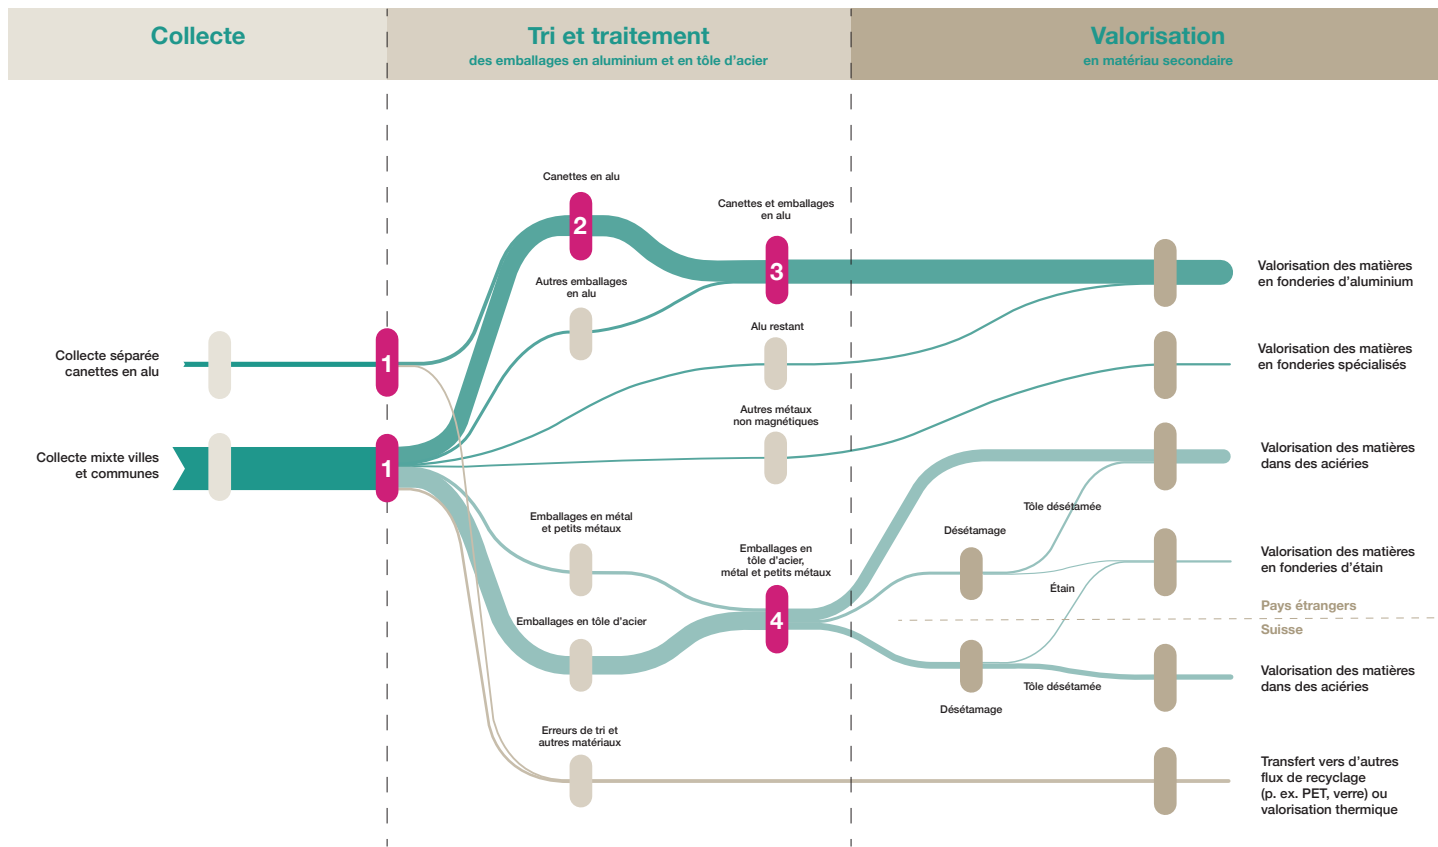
Collecte

Tri et traitement
des emballages en aluminium et en tôle d'acier

Valorisation
en matériau secondaire

Canettes en alu

2

Canettes et emballages en alu

3

Autres emballages en alu

Alu restant

Collecte séparée canettes en alu

1

Autres métaux non magnétiques

Collecte mixte villes et communes

1

Valorisation des matières en fonderies d'aluminium

Valorisation des matières en fonderies spécialisés

Valorisation des matières dans des aciéries

Tôle désétamée

Désétamage

Emballages en métal et petits métaux

Emballages en tôle d'acier, métal et petits métaux

Valorisation des matières en fonderies d'étain

Étain

Pays étrangers

4

Suisse

Emballages en tôle d'acier

Valorisation des matières dans des aciéries

Tôle désétamée

Désétamage

Erreurs de tri et autres matériaux

Transfert vers d'autres flux de recyclage (p. ex. PET, verre) ou valorisation thermique